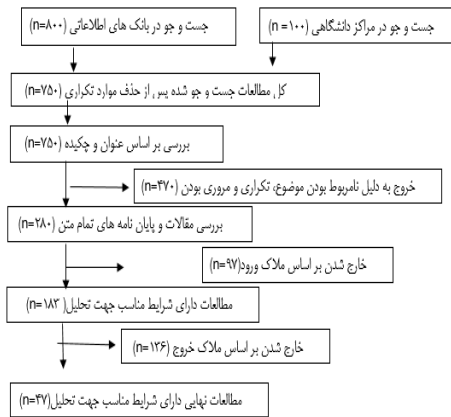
جست و جو در مراکز دانشگاهی (n=۱۰۰)

جست و جو در بانک های اطلاعاتی (n=۸۰۰)

کل مطالعات جست و جو شده پس از حذف موارد تکراری (n=۷۵۰)

بررسی بر اساس عنوان و چکیده (n=۷۵۰)

خروج به دلیل نامربوط بودن موضوع، تکراری و مروری بودن (n=۴۷۰)

بررسی مقالات و پایان نامه های تمام متن (n=۲۸۰)

خارج شدن بر اساس ملاک ورود(n=۹۷)

مطالعات دارای شرایط مناسب جهت تحلیل(n=۱۸۳)

خارج شدن بر اساس ملاک خروج (n=۱۳۶)

مطالعات نهایی دارای شرایط مناسب جهت تحلیل(n=۴۷)